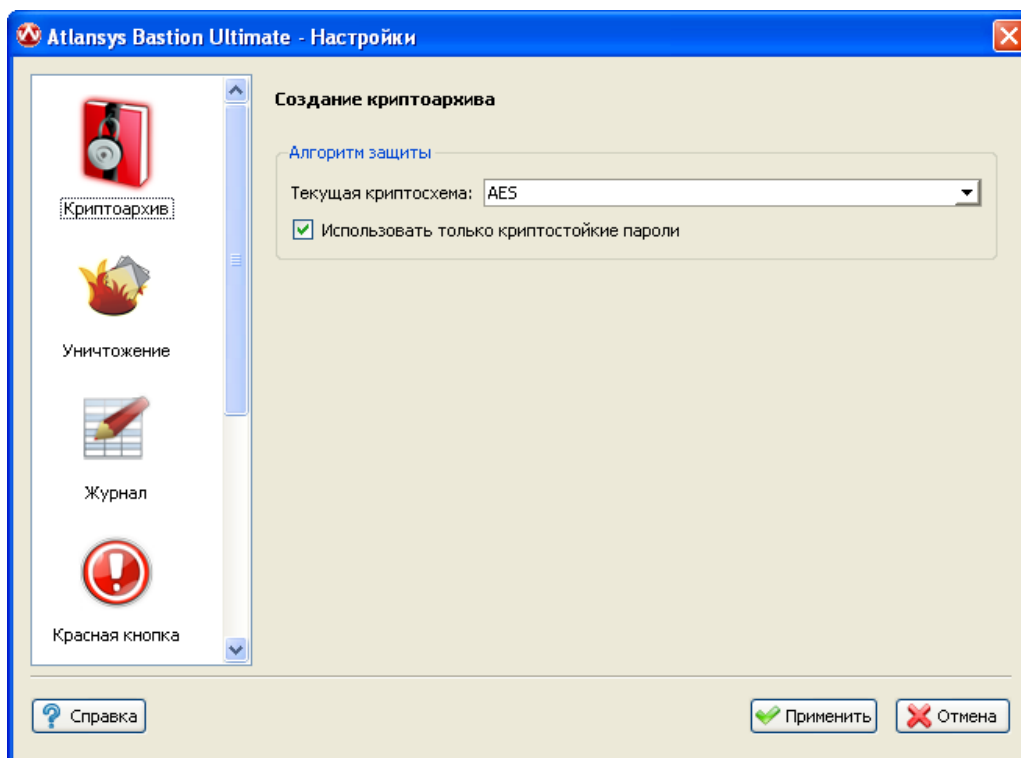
Atlansys Bastion Ultimate - Настройки

Криптоархив

Уничтожение

Журнал

Красная кнопка

Создание криптоархива

Алгоритм защиты

Текущая криптосхема: AES

Использовать только криптостойкие пароли

Справка

Применить

Отмена